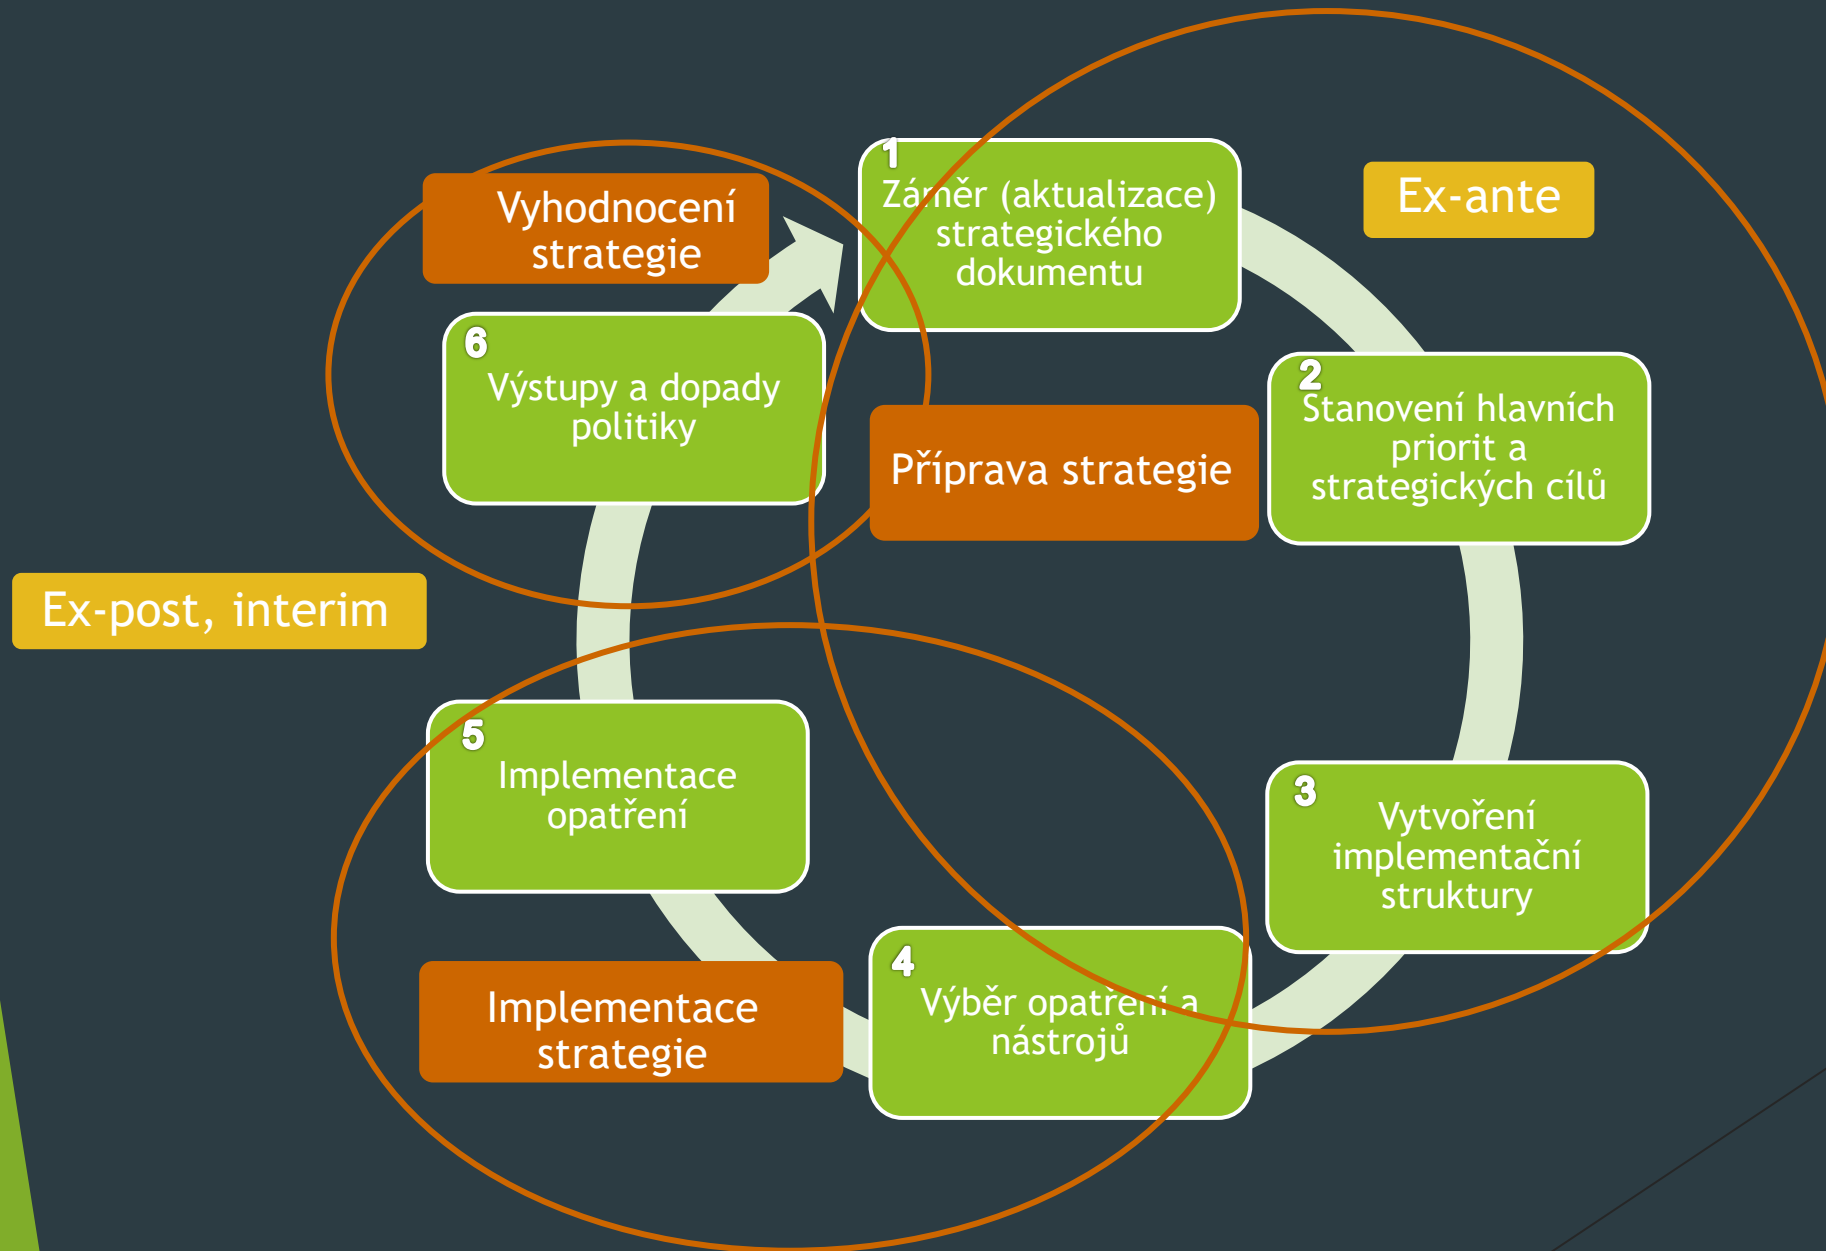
Vyhodnocení strategie

1
Záměr (aktualizace) strategického dokumentu

Ex-ante

6
Výstupy a dopady politiky

Příprava strategie

2
Stanovení hlavních priorit a strategických cílů

Ex-post, interim

5
Implementace opatření

3
Vytvoření implementační struktury

Implementace strategie

4
Výběr opatření a nástrojů